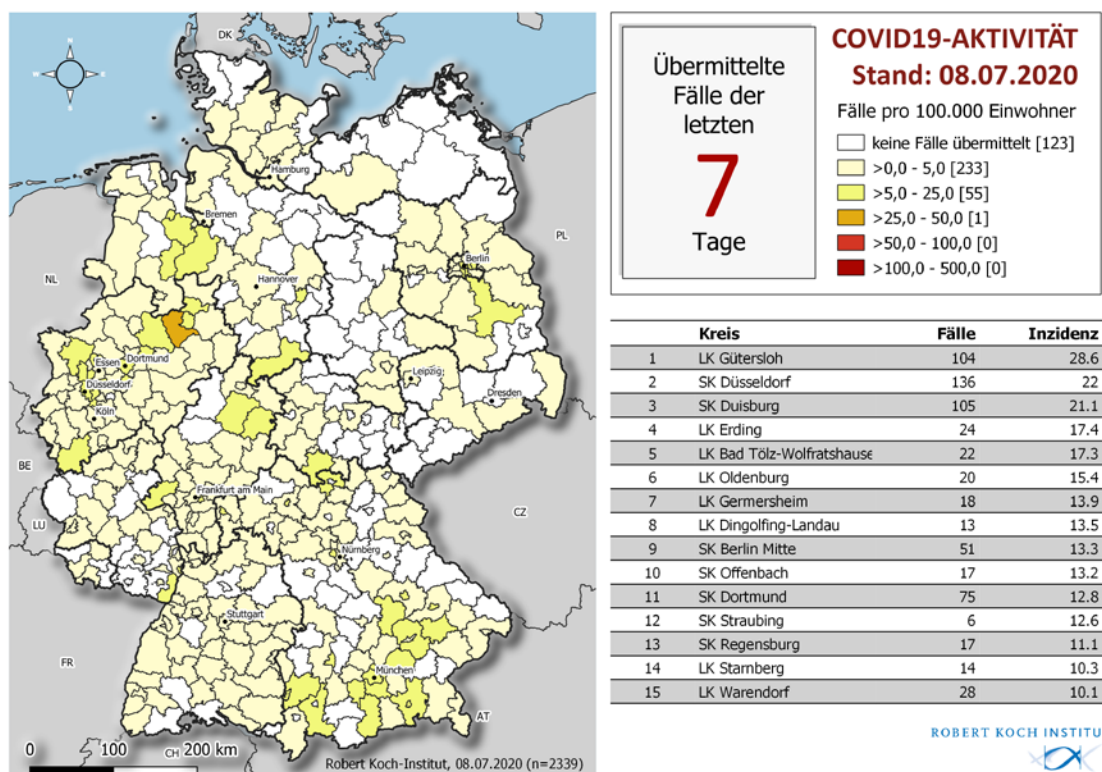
DK

NL

BE

LU

FR

CH

AT

CZ

PL

Hamburg
Bremen
Hannover
Berlin
Essen
Dortmund
Düsseldorf
Köln
Leipzig
Dresden
Frankfurt am Main
Nürnberg
Stuttgart
München

0 100 200 km

Robert Koch-Institut, 08.07.2020 (n=2339)

Übermittelte Fälle der letzten
7
Tage

COVID19-AKTIVITÄT
Stand: 08.07.2020

Fälle pro 100.000 Einwohner
keine Fälle übermittelt [123]
>0,0 - 5,0 [233]
>5,0 - 25,0 [55]
>25,0 - 50,0 [1]
>50,0 - 100,0 [0]
>100,0 - 500,0 [0]

| | Kreis | Fälle | Inzidenz |
|---|---|---|---|
| 1 | LK Gütersloh | 104 | 28.6 |
| 2 | SK Düsseldorf | 136 | 22 |
| 3 | SK Duisburg | 105 | 21.1 |
| 4 | LK Erding | 24 | 17.4 |
| 5 | LK Bad Tölz-Wolfratshause | 22 | 17.3 |
| 6 | LK Oldenburg | 20 | 15.4 |
| 7 | LK Germersheim | 18 | 13.9 |
| 8 | LK Dingolfing-Landau | 13 | 13.5 |
| 9 | SK Berlin Mitte | 51 | 13.3 |
| 10 | SK Offenbach | 17 | 13.2 |
| 11 | SK Dortmund | 75 | 12.8 |
| 12 | SK Straubing | 6 | 12.6 |
| 13 | SK Regensburg | 17 | 11.1 |
| 14 | LK Starnberg | 14 | 10.3 |
| 15 | LK Warendorf | 28 | 10.1 |

ROBERT KOCH INSTITU